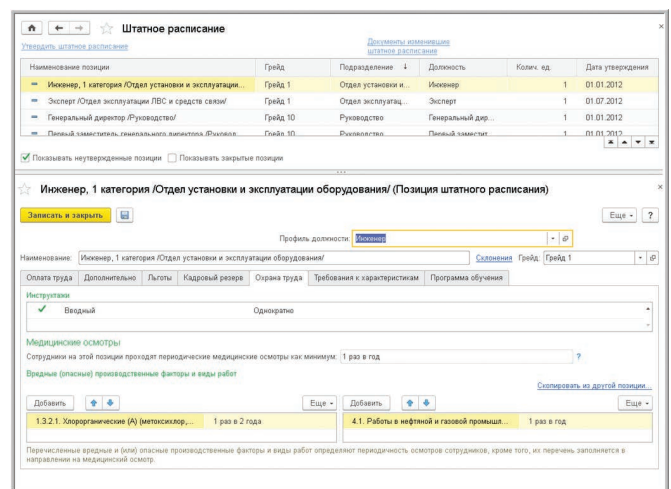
Штатное расписание

Утвердить штатное расписание

Документы изменившие штатное расписание

| Наименование позиции | Грейд | Подразделение ↓ | Должность | Колич. ед. | Дата утверждения |
|---|---|---|---|---|---|
| Инженер, 1 категория /Отдел установки и эксплуатации... | Грейд 1 | Отдел установки и... | Инженер | 1 | 01.01.2012 |
| Эксперт /Отдел эксплуатации ЛВС и средств связи/ | Грейд 1 | Отдел эксплуатац... | Эксперт | 1 | 01.07.2012 |
| Генеральный директор /Руководство/ | Грейд 10 | Руководство | Генеральный дир... | 1 | 01.01.2012 |
| Первый заместитель генерального директора /Руковод... | Грейд 10 | Руководство | Первый заместит... | 1 | 01.01.2012 |

Показывать неутвержденные позиции Показывать закрытые позиции

Инженер, 1 категория /Отдел установки и эксплуатации оборудования/ (Позиция штатного расписания)

Записать и закрыть

Еще ?

Профиль должности: Инженер

Наименование: Инженер, 1 категория /Отдел установки и эксплуатации оборудования/ Склонения Грейд: Грейд 1

Оплата труда | Дополнительно | Льготы | Кадровый резерв | Охрана труда | Требования к характеристикам | Программа обучения

Инструктажи

Вводный Однократно

Медицинские осмотры

Сотрудники на этой позиции проходят периодические медицинские осмотры как минимум: 1 раз в год ?

Вредные (опасные) производственные факторы и виды работ

Скопировать из другой позиции...

Добавить Еще Добавить Еще

1.3.2.1. Хлорорганические (А) (метоксихлор,... 1 раз в 2 года

4.1. Работы в нефтяной и газовой промышл... 1 раз в год

Перечисленные вредные и (или) опасные производственные факторы и виды работ определяют периодичность осмотров сотрудников, кроме того, их перечень заполняется в направлении на медицинский осмотр.